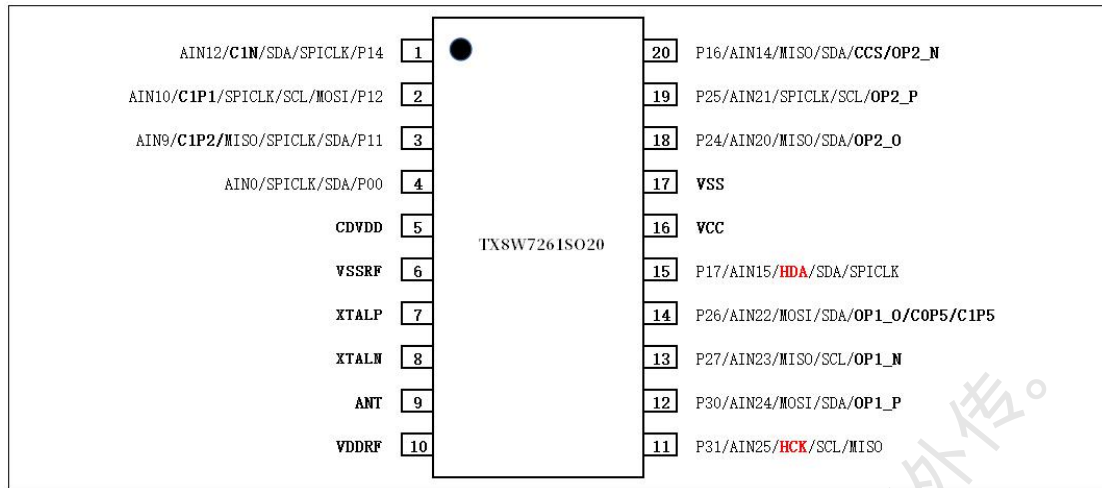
AIN12/C1N/SDA/SPICLK/P14 1
AIN10/C1P1/SPICLK/SCL/MOSI/P12 2
AIN9/C1P2/MISO/SPICLK/SDA/P11 3
AIN0/SPICLK/SDA/P00 4
CDVDD 5
VSSRF 6
XTALP 7
XTALN 8
ANT 9
VDDRF 10

TX8W7261SO20

20 P16/AIN14/MISO/SDA/CCS/OP2_N
19 P25/AIN21/SPICLK/SCL/OP2_P
18 P24/AIN20/MISO/SDA/OP2_O
17 VSS
16 VCC
15 P17/AIN15/HDA/SDA/SPICLK
14 P26/AIN22/MOSI/SDA/OP1_O/C0P5/C1P5
13 P27/AIN23/MISO/SCL/OP1_N
12 P30/AIN24/MOSI/SDA/OP1_P
11 P31/AIN25/HCK/SCL/MISO

外传。